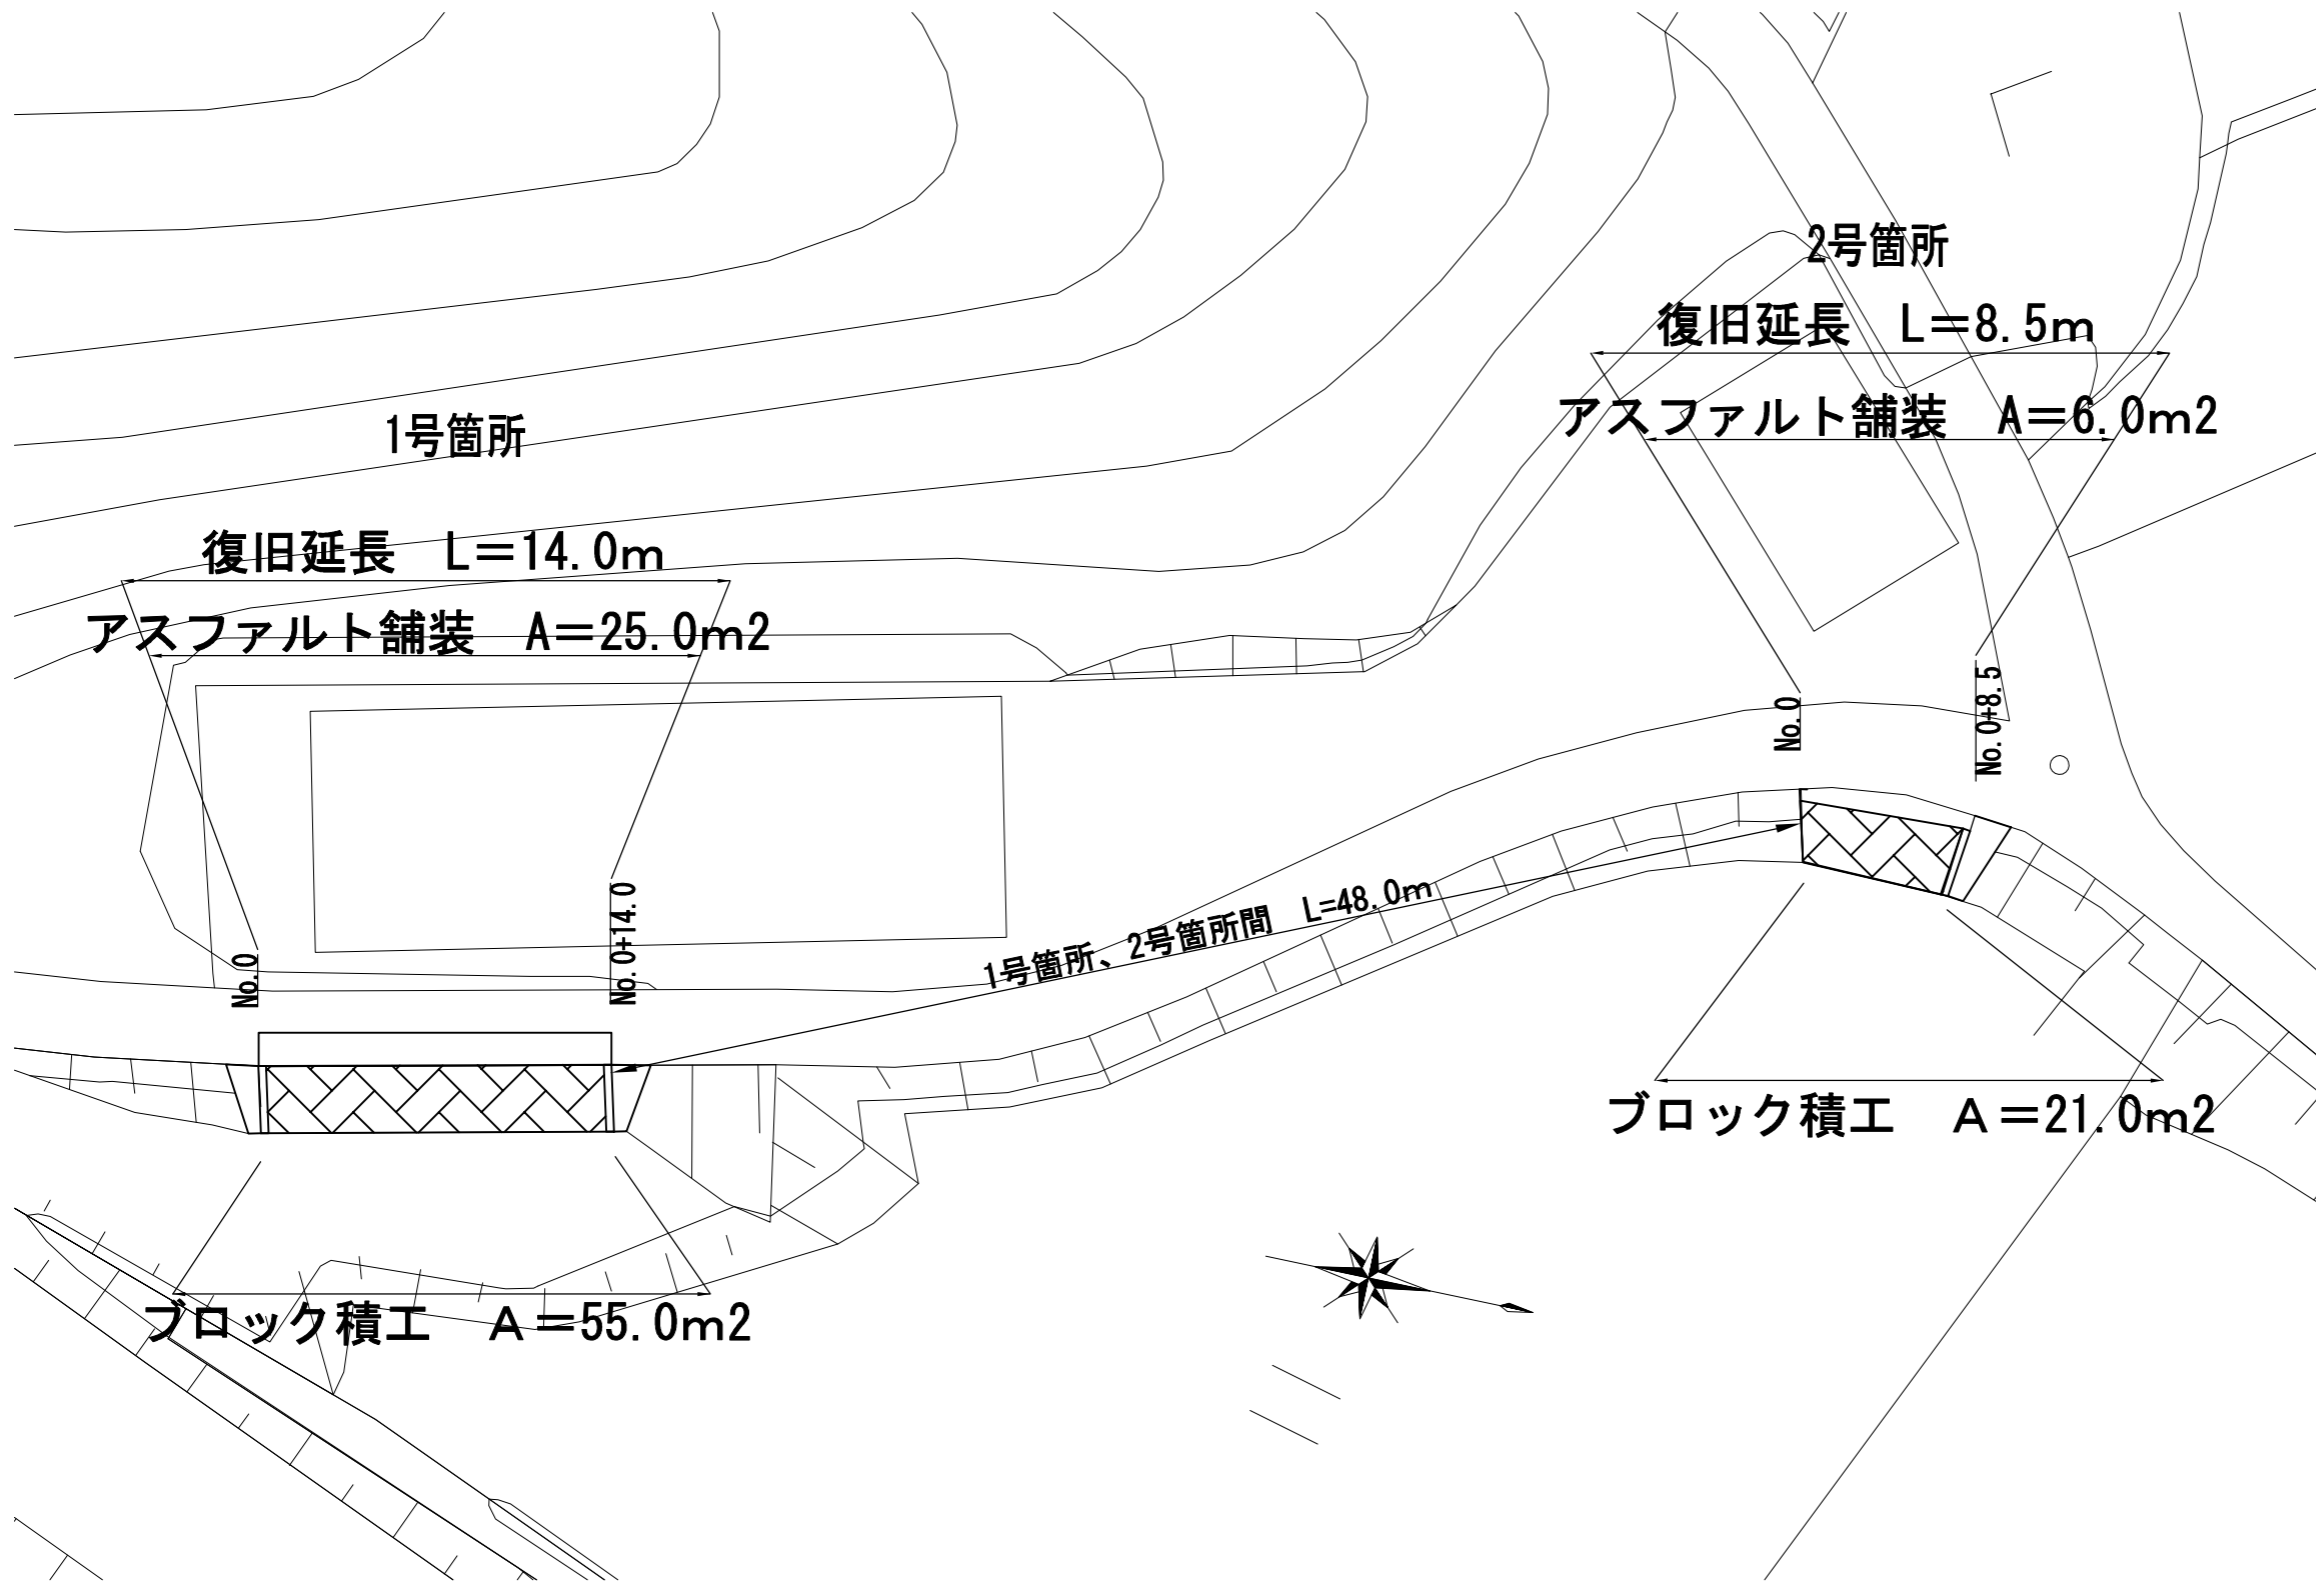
2号箇所

復旧延長　L＝8.5m

アスファルト舗装　A＝6.0m2

1号箇所

復旧延長　L＝14.0m

アスファルト舗装　A＝25.0m2

No.0

No.0+8.5

No.0

No.0+14.0

1号箇所、2号箇所間　L=48.0m

ブロック積工　A＝21.0m2

ブロック積工　A＝55.0m2